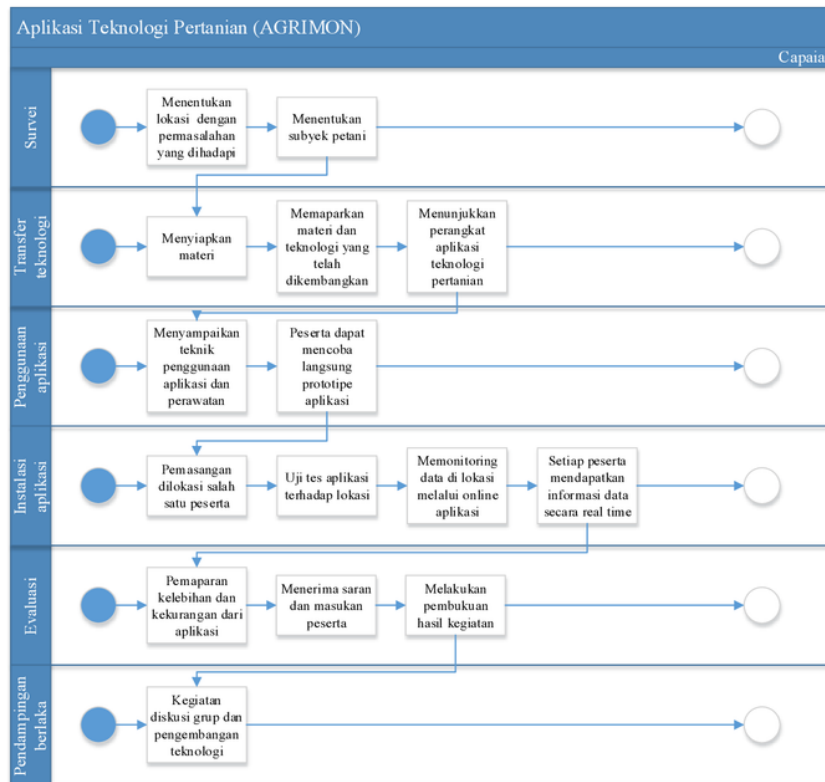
Aplikasi Teknologi Pertanian (AGRIMON)

Capaia

Survei

Menentukan lokasi dengan permasalahan yang dihadapi

Menentukan subyek petani

Transfer teknologi

Menyiapkan materi

Memaparkan materi dan teknologi yang telah dikembangkan

Menunjukkan perangkat aplikasi teknologi pertanian

Penggunaan aplikasi

Menyampaikan teknik penggunaan aplikasi dan perawatan

Peserta dapat mencoba langsung prototipe aplikasi

Instalasi aplikasi

Pemasangan dilokasi salah satu peserta

Uji tes aplikasi terhadap lokasi

Memonitoring data di lokasi melalui online aplikasi

Setiap peserta mendapatkan informasi data secara real time

Evaluasi

Pemaparan kelebihan dan kekurangan dari aplikasi

Menerima saran dan masukan peserta

Melakukan pembukuan hasil kegiatan

Pendampingan berlaka

Kegiatan diskusi grup dan pengembangan teknologi